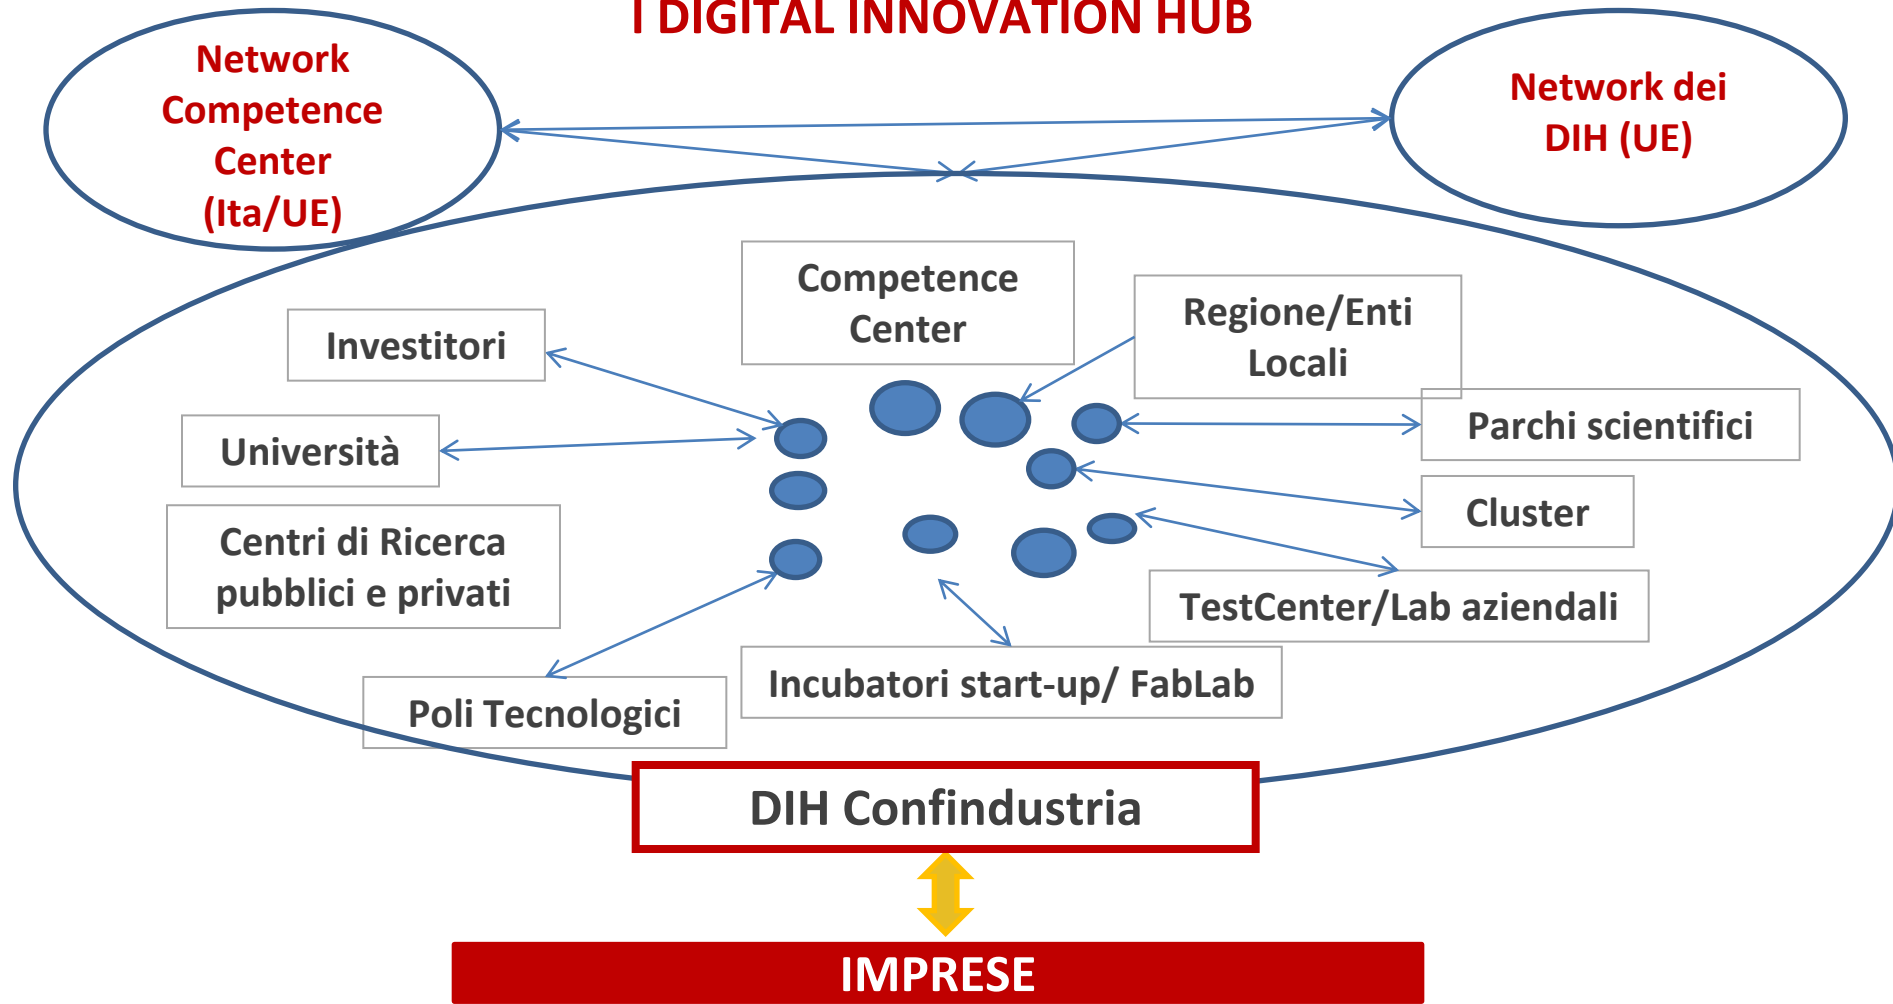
I DIGITAL INNOVATION HUB

Network Competence Center (Ita/UE)

Network dei DIH (UE)

Competence Center

Regione/Enti Locali

Investitori

Università

Parchi scientifici

Cluster

Centri di Ricerca pubblici e privati

TestCenter/Lab aziendali

Incubatori start-up/ FabLab

Poli Tecnologici

DIH Confindustria

IMPRESE